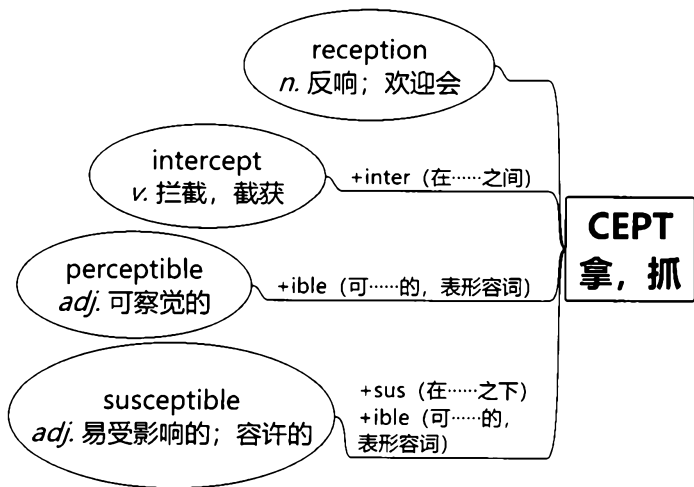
reception
n. 反响；欢迎会

intercept
v. 拦截，截获

+inter（在……之间）

CEPT
拿，抓

perceptible
adj. 可察觉的

+ible（可……的，表形容词）

susceptible
adj. 易受影响的；容许的

+sus（在……之下）
+ible（可……的，表形容词）